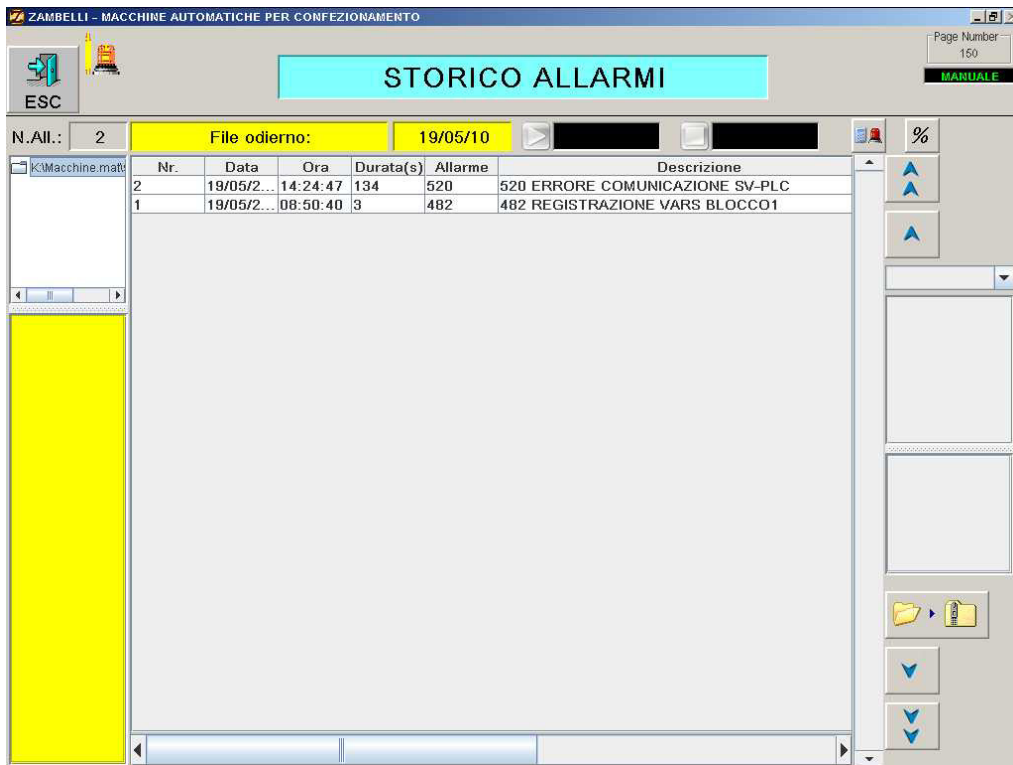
ZAMBELLI - MACCHINE AUTOMATICHE PER CONFEZIONAMENTO

ESC

STORICO ALLARMI

Page Number
150
MANUALE

N.All.: 2

File odierno: 19/05/10

%

K:\Macchine.mat\

| Nr. | Data | Ora | Durata(s) | Allarme | Descrizione |
|---|---|---|---|---|---|
| 2 | 19/05/2... | 14:24:47 | 134 | 520 | 520 ERRORE COMUNICAZIONE SV-PLC |
| 1 | 19/05/2... | 08:50:40 | 3 | 482 | 482 REGISTRAZIONE VARS BLOCCO1 |